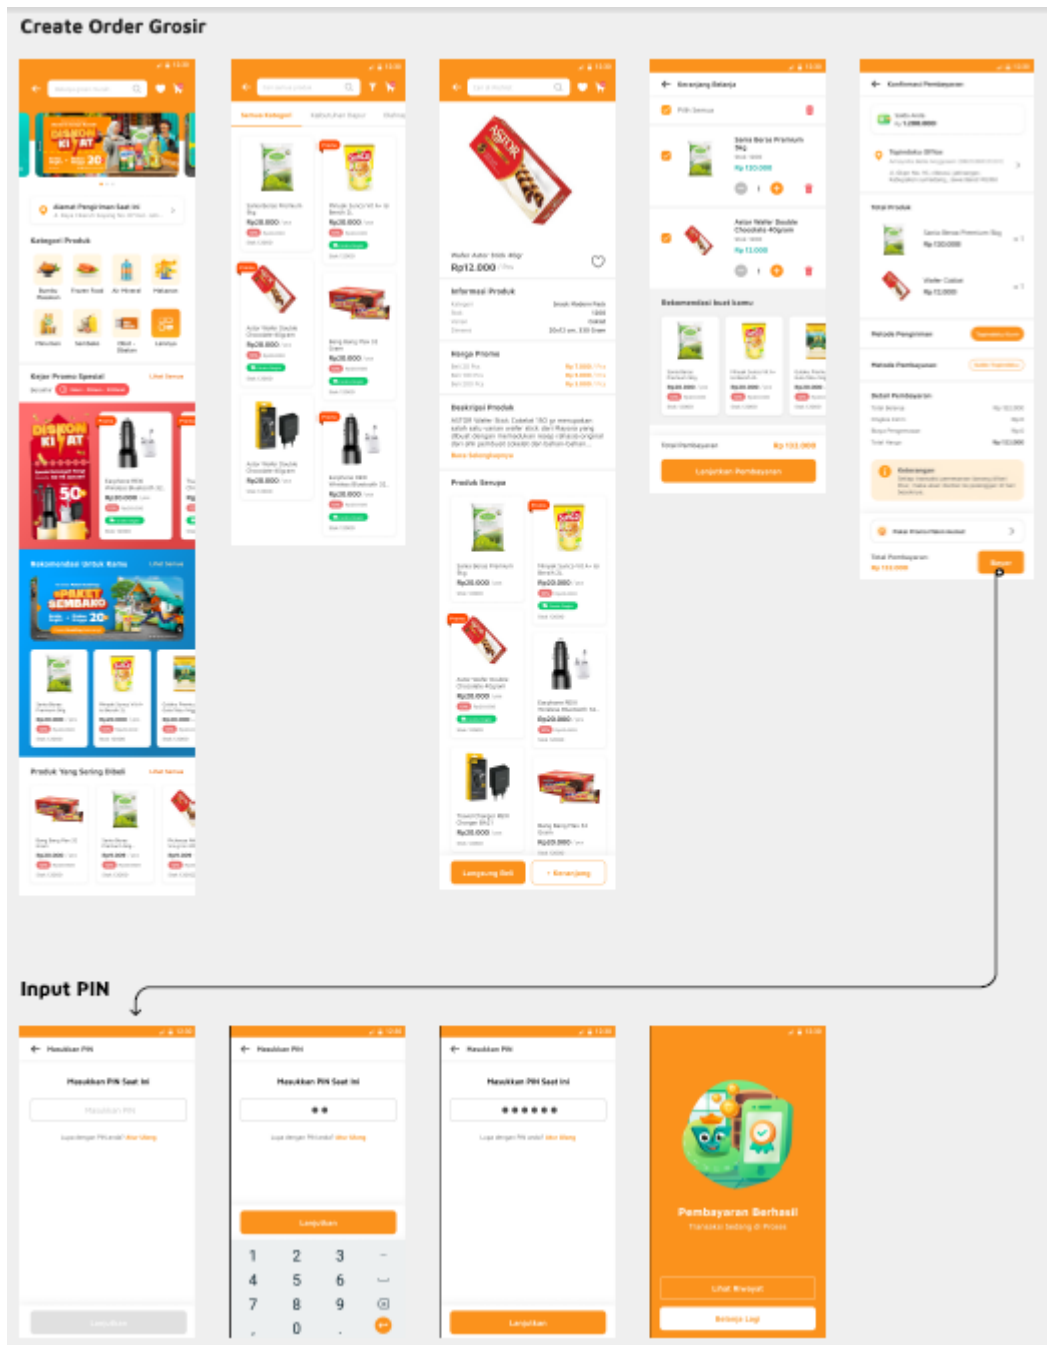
Create Order Grosir

Alamat Pengiriman Saat Ini

Kategori Produk

Kejar Promo Spesial

Lihat Semua

DISKON KILAT

50%

Rekomendasi Untuk Kamu

Lihat Semua

PAKET SEMBAKO

Produk Yang Sering Dibeli

Lihat Semua

Semua Kategori

Rp12.000

Informasi Produk

Harga Promo

Deskripsi Produk

Produk Serupa

Langsung Beli

+ Keranjang

Keranjang Belanja

Pilih Semua

Rekomendasi buat kamu

Lanjutkan Pembayaran

Konfirmasi Pembayaran

Metode Pengiriman

Metode Pembayaran

Detail Pembayaran

Keterangan

Total Pembayaran

Bayar

Input PIN

Masukkan PIN

Masukkan PIN Saat ini

Masukkan PIN

Lanjutkan

Masukkan PIN

Masukkan PIN Saat ini

••

Lanjutkan

1 2 3
4 5 6
7 8 9
0

Masukkan PIN

Masukkan PIN Saat ini

••••••

Lanjutkan

Pembayaran Berhasil

Transaksi Sedang di Proses

Lihat Riwayat

Belanja Lagi